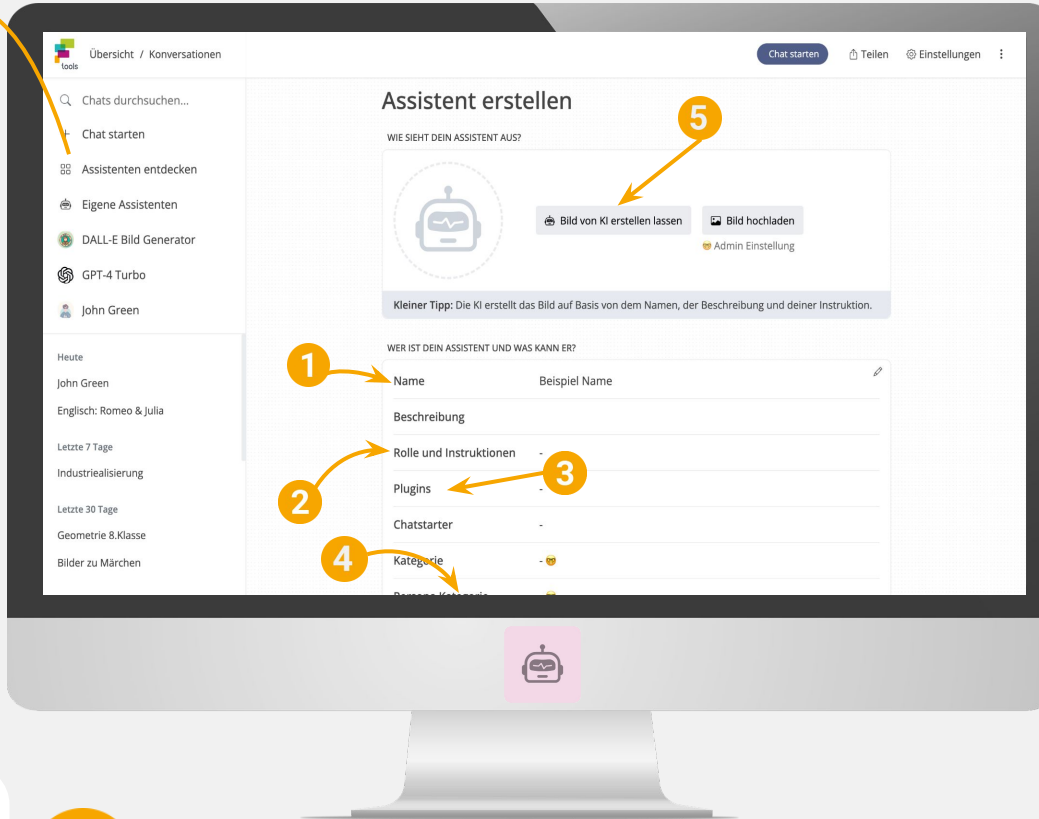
tools

Übersicht / Konversationen

Chat starten

Teilen

Einstellungen

Chats durchsuchen...

Chat starten

Assistenten entdecken

Eigene Assistenten

DALL-E Bild Generator

GPT-4 Turbo

John Green

Heute

John Green

Englisch: Romeo & Julia

Letzte 7 Tage

Industrielaisierung

Letzte 30 Tage

Geometrie 8.Klasse

Bilder zu Märchen

Assistent erstellen

5

WIE SIEHT DEIN ASSISTENT AUS?

Bild von KI erstellen lassen

Bild hochladen

Admin Einstellung

**Kleiner Tipp:** Die KI erstellt das Bild auf Basis von dem Namen, der Beschreibung und deiner Instruktion.

WER IST DEIN ASSISTENT UND WAS KANN ER?

1

| | |
|---|---|
| Name | Beispiel Name |
| Beschreibung | |
| Rolle und Instruktionen | - |
| Plugins | - |
| Chatstarter | - |
| Kategorie | - |
| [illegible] | |

2

3

4